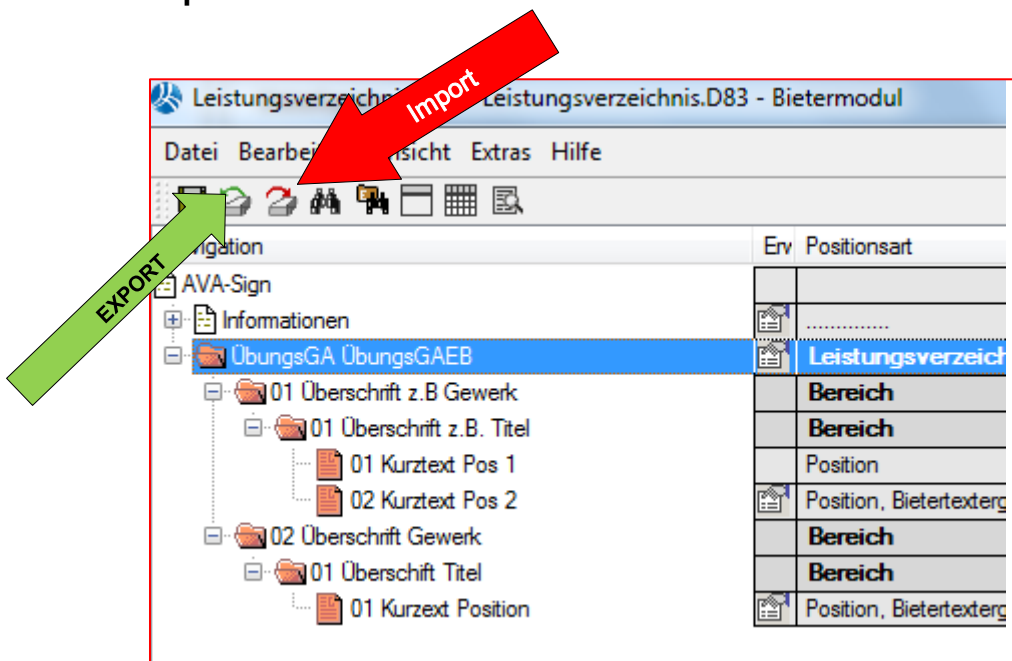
Leistungsverzeichn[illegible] Leistungsverzeichnis.D83 - Bietermodul

Import

Datei Bearbe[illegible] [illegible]nsicht Extras Hilfe

EXPORT

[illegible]vigation

Erv Positionsart

AVA-Sign

Informationen .............

ÜbungsGA ÜbungsGAEB Leistungsverzeich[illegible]

01 Überschrift z.B Gewerk Bereich

01 Überschrift z.B. Titel Bereich

01 Kurztext Pos 1 Position

02 Kurztext Pos 2 Position, Bietertexterg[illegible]

02 Überschrift Gewerk Bereich

01 Überschift Titel Bereich

01 Kurzext Position Position, Bietertexterg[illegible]